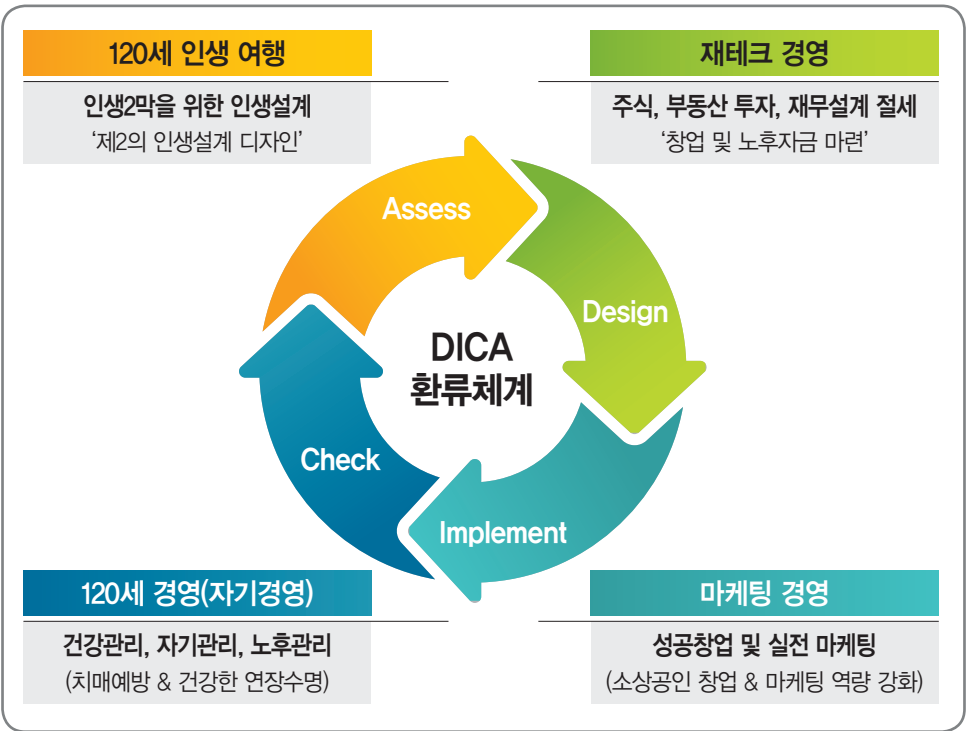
120세 인생 여행

인생2막을 위한 인생설계
'제2의 인생설계 디자인'

재테크 경영

주식, 부동산 투자, 재무설계 절세
'창업 및 노후자금 마련'

Assess

Design

DICA
환류체계

Check

Implement

120세 경영(자기경영)

건강관리, 자기관리, 노후관리
(치매예방 & 건강한 연장수명)

마케팅 경영

성공창업 및 실전 마케팅
(소상공인 창업 & 마케팅 역량 강화)